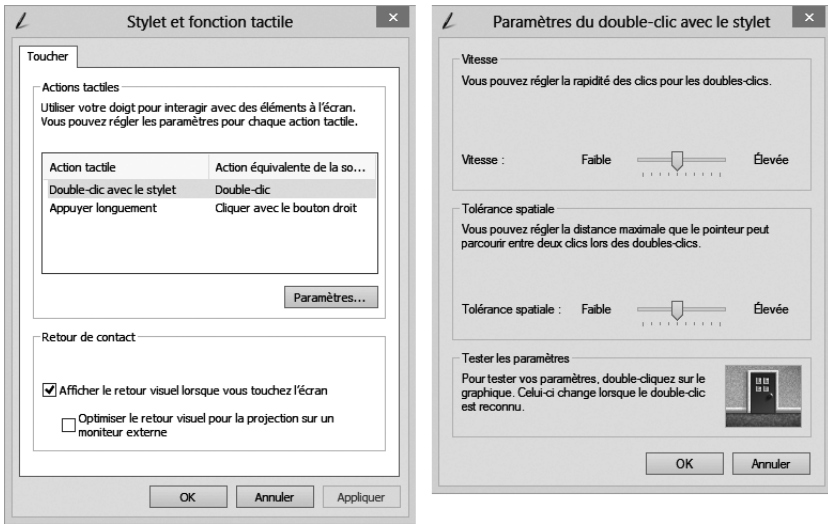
Stylet et fonction tactile

Toucher

Actions tactiles

Utiliser votre doigt pour interagir avec des éléments à l'écran. Vous pouvez régler les paramètres pour chaque action tactile.

| Action tactile | Action équivalente de la so... |
|---|---|
| Double-clic avec le stylet | Double-clic |
| Appuyer longuement | Cliquer avec le bouton droit |

Paramètres...

Retour de contact

Afficher le retour visuel lorsque vous touchez l'écran

Optimiser le retour visuel pour la projection sur un moniteur externe

OK Annuler Appliquer

Paramètres du double-clic avec le stylet

Vitesse

Vous pouvez régler la rapidité des clics pour les doubles-clics.

Vitesse : Faible Élevée

Tolérance spatiale

Vous pouvez régler la distance maximale que le pointeur peut parcourir entre deux clics lors des doubles-clics.

Tolérance spatiale : Faible Élevée

Tester les paramètres

Pour tester vos paramètres, double-cliquez sur le graphique. Celui-ci change lorsque le double-clic est reconnu.

OK Annuler